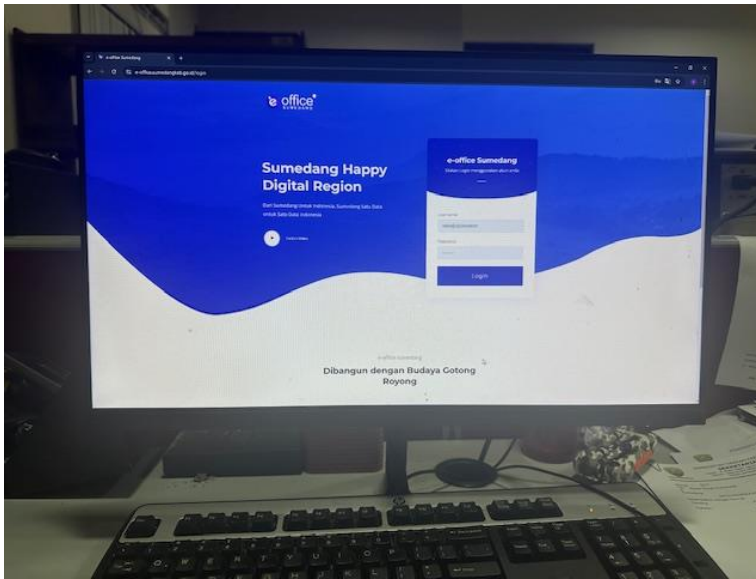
e-office Sumedang

e-office.sumedangkab.go.id/login

e office
SUMEDANG

Sumedang Happy Digital Region

Dari Sumedang untuk Indonesia, Sumedang Satu Data untuk Satu Data Indonesia

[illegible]

e-office Sumedang

Silakan Login menggunakan akun anda

Username

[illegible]

Password

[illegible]

Login

e-office Sumedang

Dibangun dengan Budaya Gotong Royong